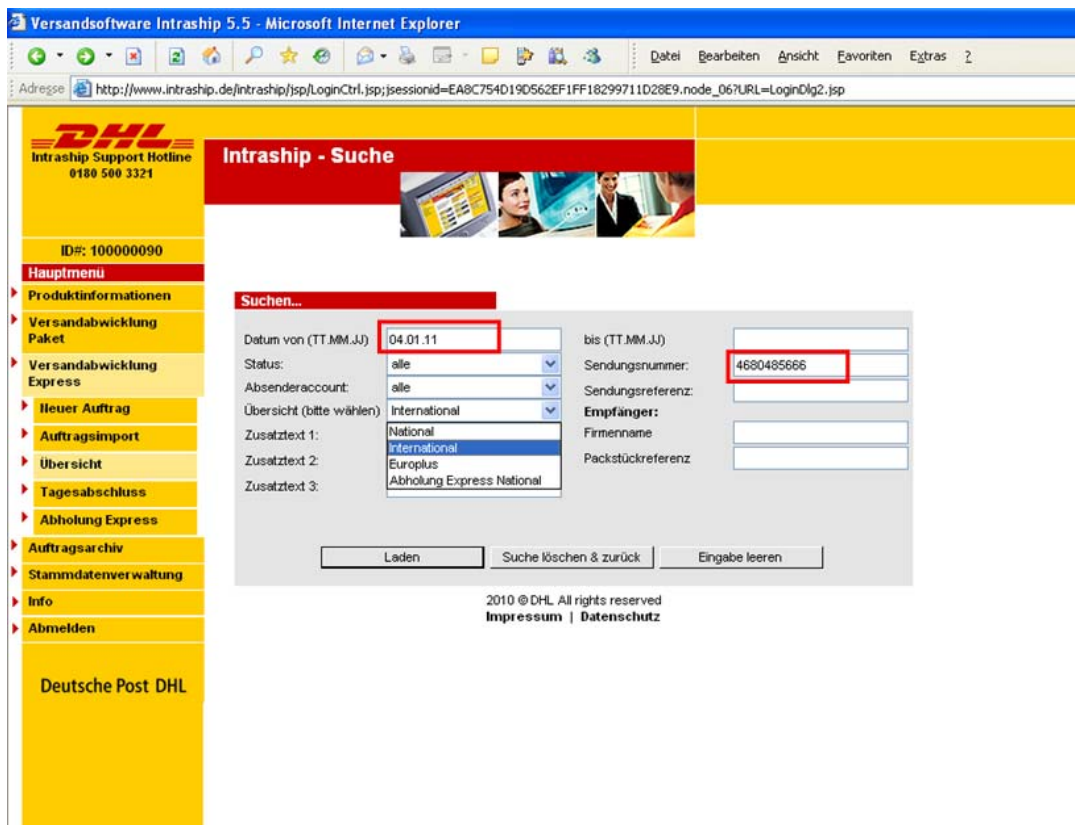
Versandsoftware Intraship 5.5 - Microsoft Internet Explorer

Datei Bearbeiten Ansicht Favoriten Extras ?

Adresse http://www.intraship.de/intraship/jsp/LoginCtrl.jsp;jsessionid=EA8C754D19D562EF1FF18299711D28E9.node_06?URL=LoginDlg2.jsp

DHL
Intraship Support Hotline
0180 500 3321

Intraship - Suche

ID#: 100000090

Hauptmenü
Produktinformationen
Versandabwicklung Paket
Versandabwicklung Express
Neuer Auftrag
Auftragsimport
Übersicht
Tagesabschluss
Abholung Express
Auftragsarchiv
Stammdatenverwaltung
Info
Abmelden

Deutsche Post DHL

Suchen...

Datum von (TT.MM.JJ) 04.01.11
bis (TT.MM.JJ)
Status: alle
Sendungsnummer: 4680485666
Absenderaccount: alle
Sendungsreferenz:
Übersicht (bitte wählen) International
Empfänger:
Zusatztext 1:
National
International
Europlus
Abholung Express National
Firmenname
Zusatztext 2:
Packstückreferenz
Zusatztext 3:

Laden
Suche löschen & zurück
Eingabe leeren

2010 © DHL All rights reserved
Impressum | Datenschutz